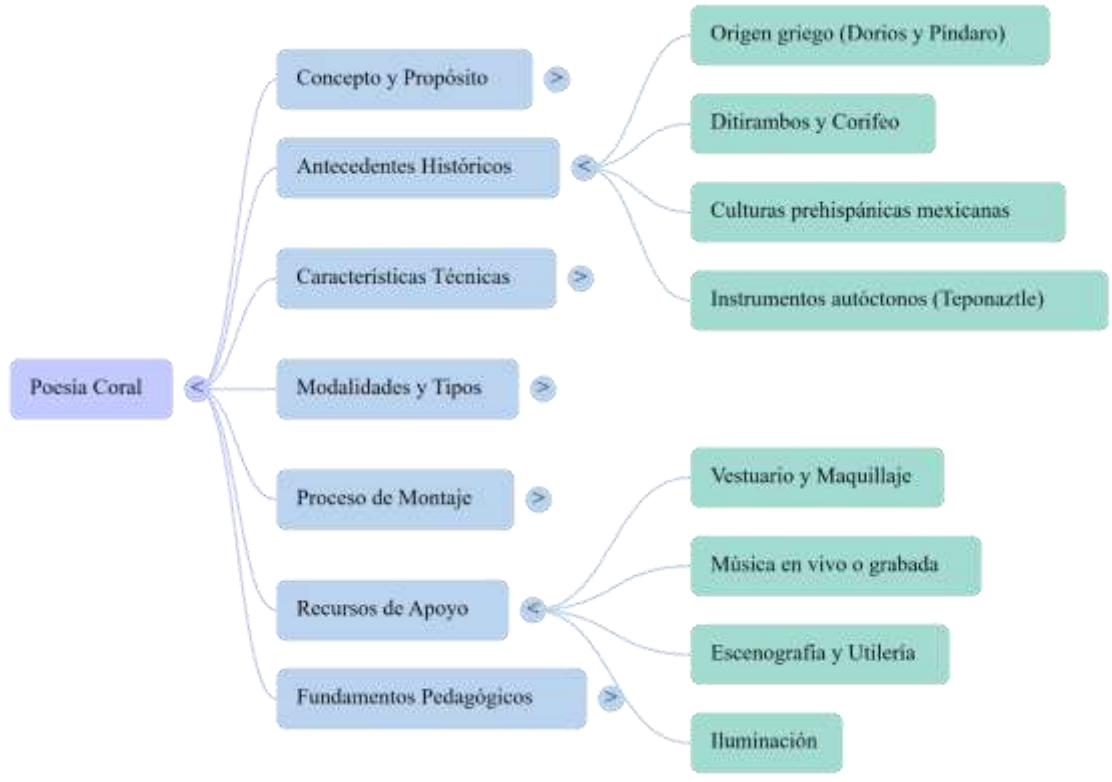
Poesía Coral <

Concepto y Propósito >

Antecedentes Históricos <

Origen griego (Dorios y Píndaro)

Ditirambos y Corifeo

Culturas prehispánicas mexicanas

Instrumentos autóctonos (Teponaztle)

Características Técnicas >

Modalidades y Tipos >

Proceso de Montaje >

Recursos de Apoyo <

Vestuario y Maquillaje

Música en vivo o grabada

Escenografía y Utilería

Iluminación

Fundamentos Pedagógicos >